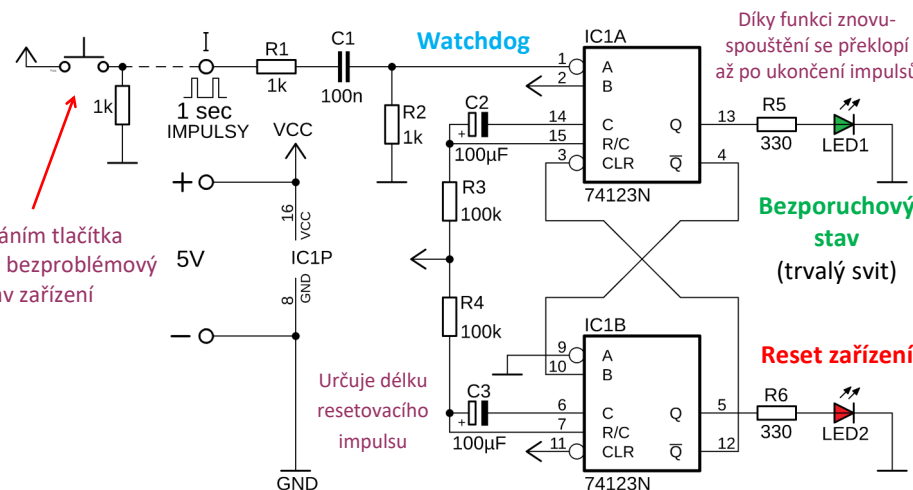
Watchdog

Díky funkci znovuspouštění se překlopí až po ukončení impulsů

R1
1k
C1
100n
1k
1 sec
IMPULSY
VCC
R2
1k
C2
100µF
R3
100k
R4
100k
C3
100µF

IC1A
A
B
C
R/C
CLR
Q
$\overline{Q}$
74123N
1
2
14
15
3
13
4

R5
330
LED1

Bezporuchový stav
(trvalý svit)

+
5V
–
16
VCC
IC1P
8
GND
GND

áním tlačítka bezproblémový v zařízení

IC1B
A
B
C
R/C
CLR
Q
$\overline{Q}$
74123N
9
10
6
7
11
5
12

Reset zařízení
R6
330
LED2

Určuje délku resetovacího impulsu